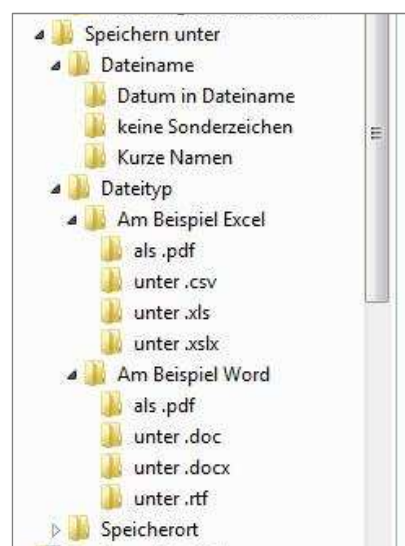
Speichern unter
Dateiname
Datum in Dateiname
keine Sonderzeichen
Kurze Namen
Dateityp
Am Beispiel Excel
als .pdf
unter .csv
unter .xls
unter .xslx
Am Beispiel Word
als .pdf
unter .doc
unter .docx
unter .rtf
Speicherort